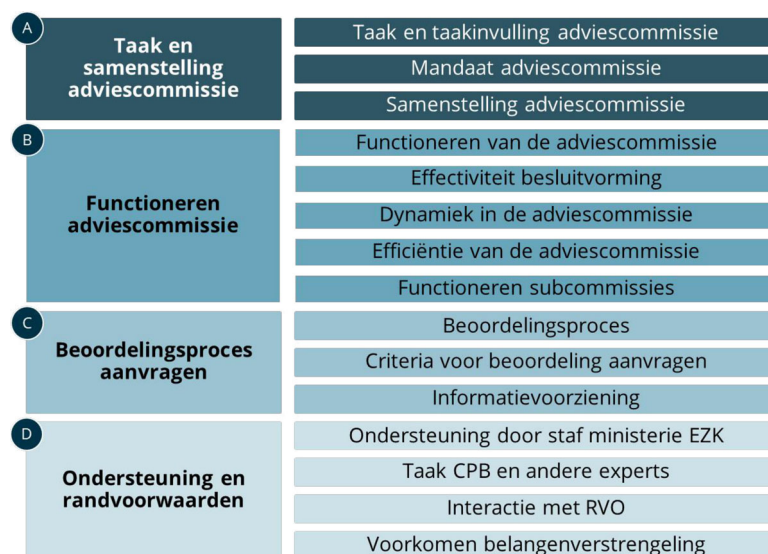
A
Taak en samenstelling adviescommissie

Taak en taakinvulling adviescommissie

Mandaat adviescommissie

Samenstelling adviescommissie

B
Functioneren adviescommissie

Functioneren van de adviescommissie

Effectiviteit besluitvorming

Dynamiek in de adviescommissie

Efficiëntie van de adviescommissie

Functioneren subcommissies

C
Beoordelingsproces aanvragen

Beoordelingsproces

Criteria voor beoordeling aanvragen

Informatievoorziening

D
Ondersteuning en randvoorwaarden

Ondersteuning door staf ministerie EZK

Taak CPB en andere experts

Interactie met RVO

Voorkomen belangenverstrengeling